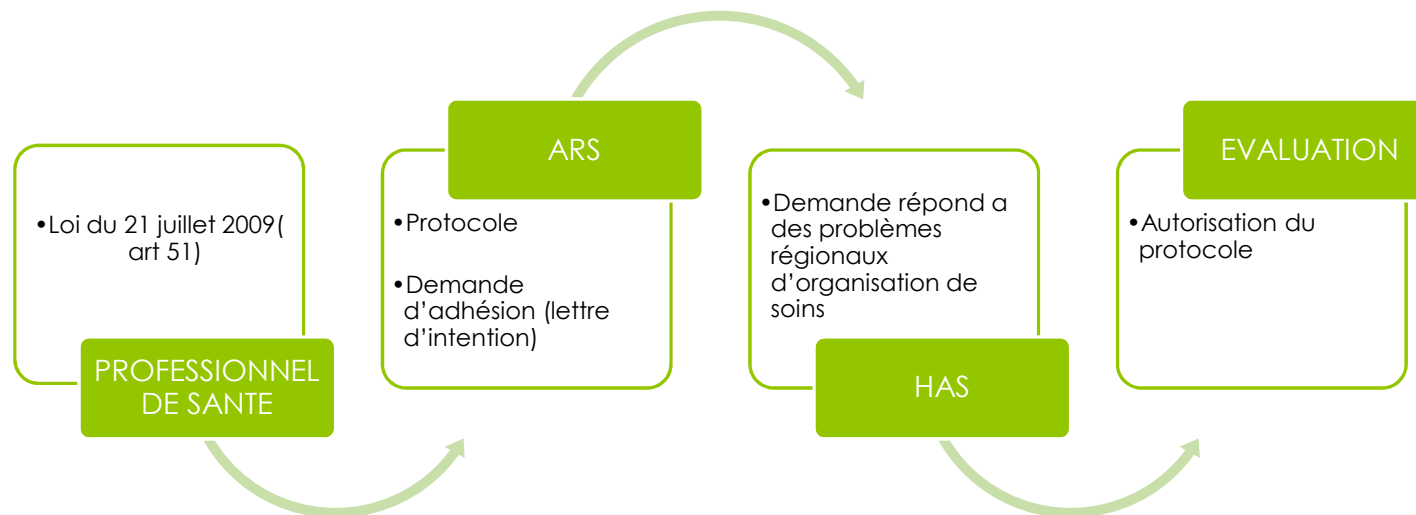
•Loi du 21 juillet 2009( art 51)

PROFESSIONNEL DE SANTE

ARS

•Protocole

•Demande d'adhésion (lettre d'intention)

•Demande répond a des problèmes régionaux d'organisation de soins

HAS

EVALUATION

•Autorisation du protocole